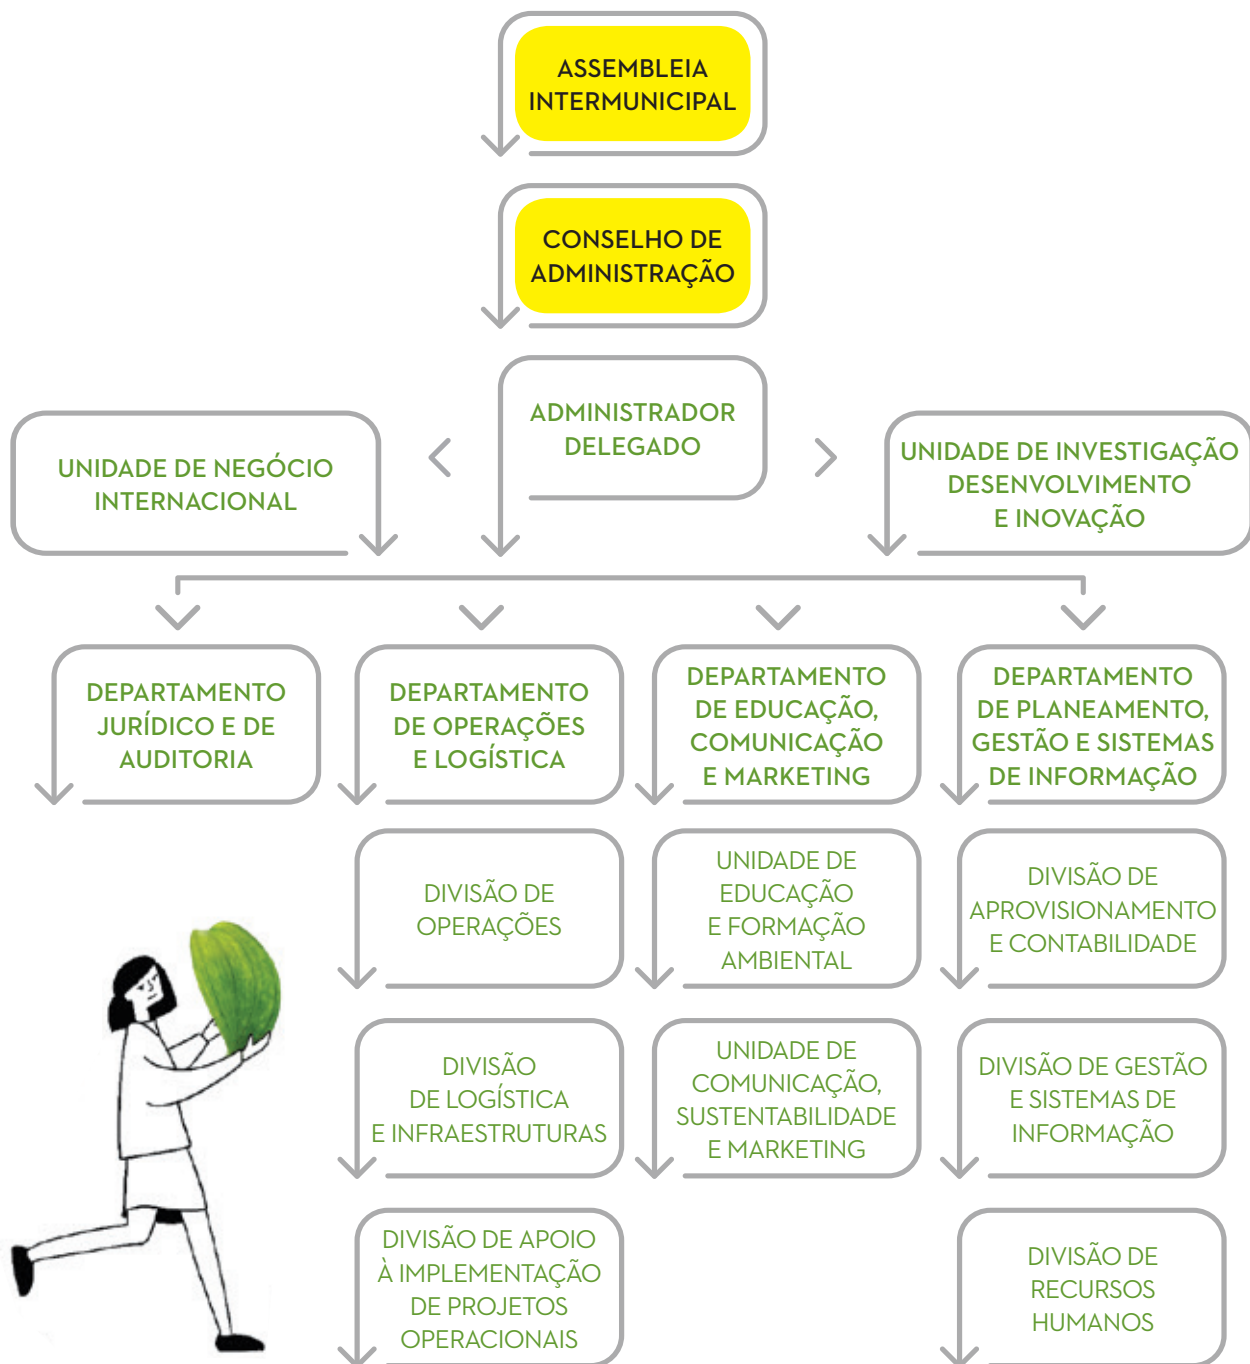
ASSEMBLEIA INTERMUNICIPAL

CONSELHO DE ADMINISTRAÇÃO

UNIDADE DE NEGÓCIO INTERNACIONAL

ADMINISTRADOR DELEGADO

UNIDADE DE INVESTIGAÇÃO DESENVOLVIMENTO E INOVAÇÃO

DEPARTAMENTO JURÍDICO E DE AUDITORIA

DEPARTAMENTO DE OPERAÇÕES E LOGÍSTICA

DEPARTAMENTO DE EDUCAÇÃO, COMUNICAÇÃO E MARKETING

DEPARTAMENTO DE PLANEAMENTO, GESTÃO E SISTEMAS DE INFORMAÇÃO

DIVISÃO DE OPERAÇÕES

UNIDADE DE EDUCAÇÃO E FORMAÇÃO AMBIENTAL

DIVISÃO DE APROVISIONAMENTO E CONTABILIDADE

DIVISÃO DE LOGÍSTICA E INFRAESTRUTURAS

UNIDADE DE COMUNICAÇÃO, SUSTENTABILIDADE E MARKETING

DIVISÃO DE GESTÃO E SISTEMAS DE INFORMAÇÃO

DIVISÃO DE APOIO À IMPLEMENTAÇÃO DE PROJETOS OPERACIONAIS

DIVISÃO DE RECURSOS HUMANOS